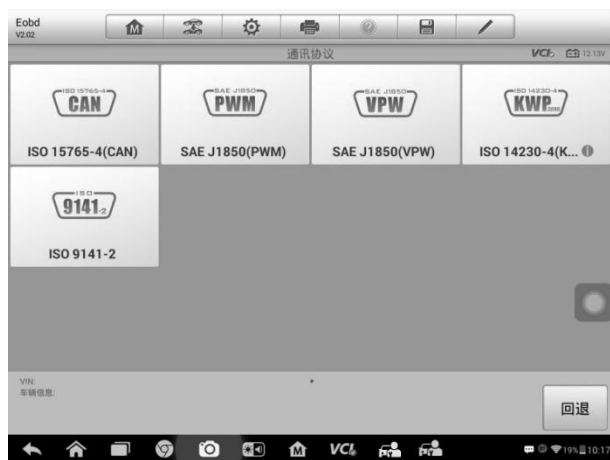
Eobd
V2.02

通讯协议

VCI 12.13V

ISO 15765-4
CAN
ISO 15765-4(CAN)

SAE J1850
PWM
SAE J1850(PWM)

SAE J1850
VPW
SAE J1850(VPW)

ISO 14230-4
KWP2000
ISO 14230-4(K...

ISO
9141-2
ISO 9141-2

VIN:
车辆信息:

回退

VCI

19% 10:17